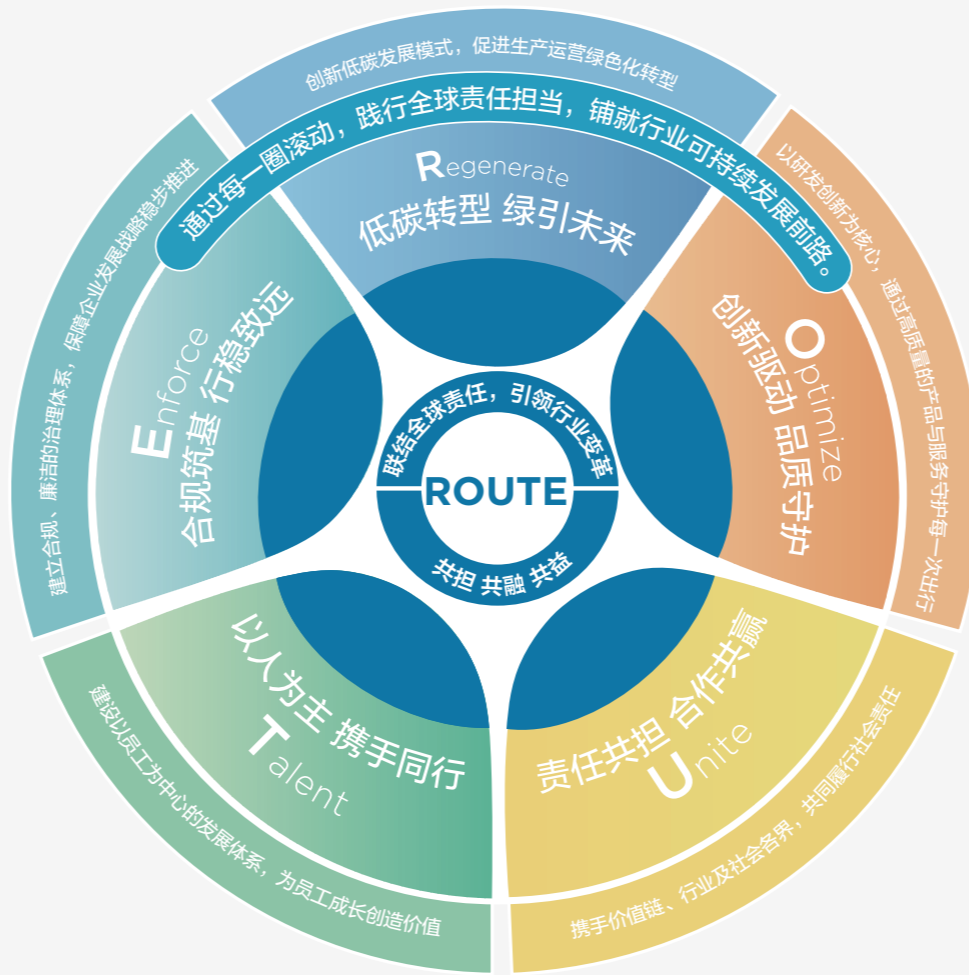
创新低碳发展模式，促进生产运营绿色化转型

通过每一圈滚动，践行全球责任担当，铺就行业可持续发展前路。

Regenerate
低碳转型 绿引未来

以研发创新为核心，通过高质量的产品与服务守护每一次出行

Optimize
创新驱动 品质守护

建立合规、廉洁的治理体系，保障企业发展战略稳步推进

Enforce
合规筑基 行稳致远

联结全球责任，引领行业变革
ROUTE
共担 共融 共益

以人为主 携手同行
Talent

建设以员工为中心的发展体系，为员工成长创造价值

责任共担 合作共赢
Unite

携手价值链、行业及社会各界，共同履行社会责任